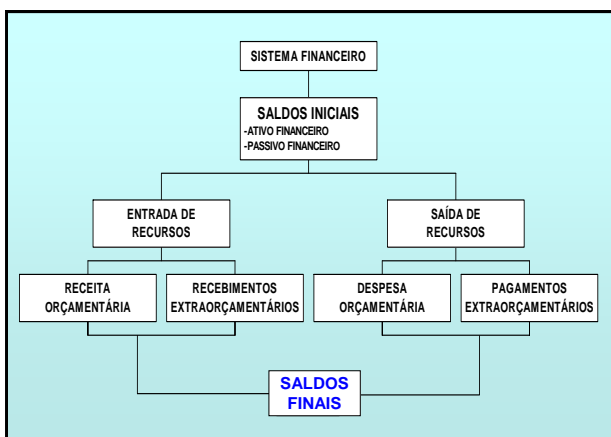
SISTEMA FINANCEIRO

SALDOS INICIAIS
-ATIVO FINANCEIRO
-PASSIVO FINANCEIRO

ENTRADA DE RECURSOS

SAÍDA DE RECURSOS

RECEITA ORÇAMENTÁRIA

RECEBIMENTOS EXTRAORÇAMENTÁRIOS

DESPESA ORÇAMENTÁRIA

PAGAMENTOS EXTRAORÇAMENTÁRIOS

SALDOS FINAIS